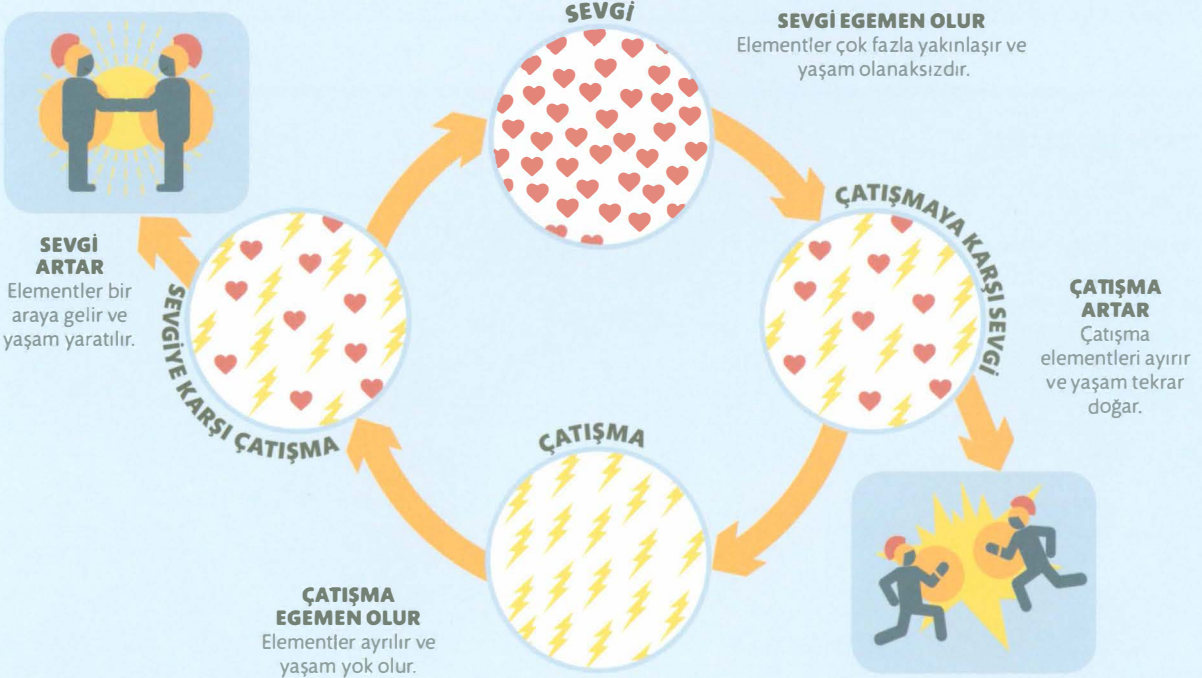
SEVGİ

SEVGİ EGEMEN OLUR
Elementler çok fazla yakınlaşır ve yaşam olanaksızdır.

ÇATIŞMAYA KARŞI SEVGİ

ÇATIŞMA ARTAR
Çatışma elementleri ayırır ve yaşam tekrar doğar.

ÇATIŞMA

ÇATIŞMA EGEMEN OLUR
Elementler ayrılır ve yaşam yok olur.

SEVGİYE KARŞI ÇATIŞMA

SEVGİ ARTAR
Elementler bir araya gelir ve yaşam yaratılır.